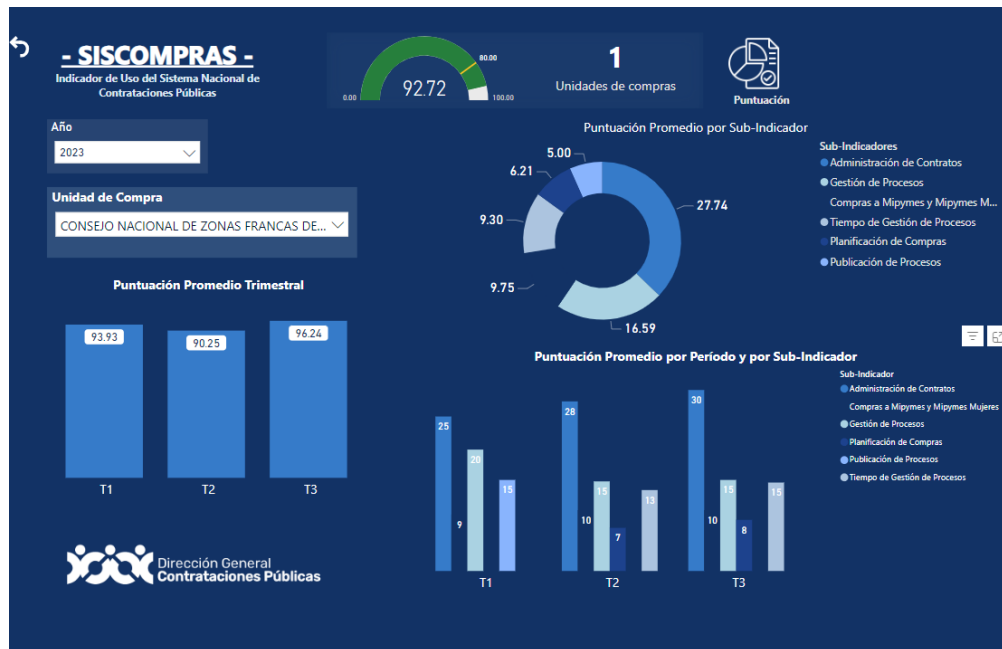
- SISCOMPRAS -
Indicador de Uso del Sistema Nacional de Contrataciones Públicas

0.00
80.00
92.72
100.00

1
Unidades de compras

Puntuación

Año
2023

Unidad de Compra
CONSEJO NACIONAL DE ZONAS FRANCAS DE...

Puntuación Promedio por Sub-Indicador
5.00
6.21
9.30
9.75
27.74
16.59

Sub-Indicadores
Administración de Contratos
Gestión de Procesos
Compras a Mipymes y Mipymes M...
Tiempo de Gestión de Procesos
Planificación de Compras
Publicación de Procesos

Puntuación Promedio Trimestral
93.93
90.25
96.24
T1
T2
T3

Puntuación Promedio por Período y por Sub-Indicador
25
9
20
15
28
10
15
7
13
30
10
15
8
15
T1
T2
T3

Sub-Indicador
Administración de Contratos
Compras a Mipymes y Mipymes Mujeres
Gestión de Procesos
Planificación de Compras
Publicación de Procesos
Tiempo de Gestión de Procesos

Dirección General
Contrataciones Públicas